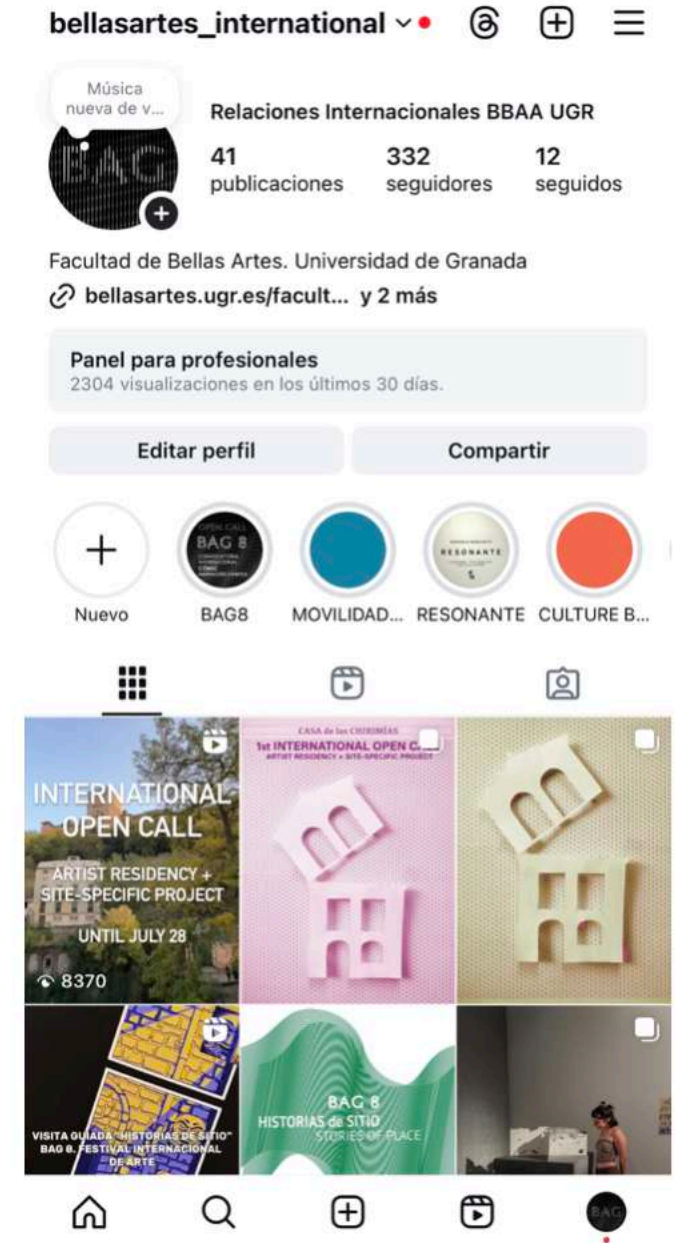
bellasartes_international

Música nueva de v...

BAG

Relaciones Internacionales BBAA UGR

41 publicaciones
332 seguidores
12 seguidos

Facultad de Bellas Artes. Universidad de Granada
bellasartes.ugr.es/facult... y 2 más

Panel para profesionales
2304 visualizaciones en los últimos 30 días.

Editar perfil
Compartir

Nuevo
BAG8
MOVILIDAD...
RESONANTE
CULTURE B...

INTERNATIONAL OPEN CALL
ARTIST RESIDENCY + SITE-SPECIFIC PROJECT
UNTIL JULY 28
8370

CASA de las CHIRIMÍAS
1st INTERNATIONAL OPEN CA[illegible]
ARTIST RESIDENCY + SITE-SPECIFIC PROJECT

VISITA GUIADA "HISTORIAS DE SITIO"
BAG 8. FESTIVAL INTERNACIONAL DE ARTE

BAG 8
HISTORIAS de SITIO
STORIES OF PLACE

BAG